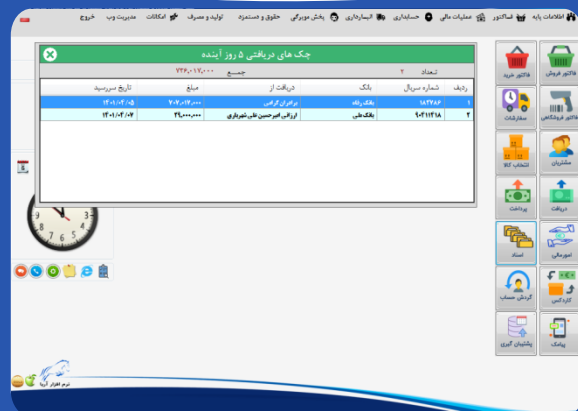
اطلاعات پایه فاکتور عملیات مالی حسابداری انبارداری پخش مویرگی حقوق و دستمزد تولید و مصرف امکانات مدیریت وب خروج

چک های دریافتی ۵ روز آینده

تعداد ۲ جمع ۷۳۶,۰۱۷,۰۰۰

| ردیف | شماره سریال | بانک | دریافت از | مبلغ | تاریخ سررسید |
|---|---|---|---|---|---|
| ۱ | ۱۸۳۲۶۶ | بانک رفاه | برادران کرامتی | ۷۰۷,۰۱۷,۰۰۰ | ۱۴۰۱/۰۴/۰۵ |
| ۲ | ۹۰۴۱۱۴۱۸ | بانک ملی | ارزانی امیرحسین علی شهرياری | ۲۹,۰۰۰,۰۰۰ | ۱۴۰۱/۰۴/۰۷ |

فاکتور فروش
فاکتور خرید
فاکتور فروشگاهی
سفارشات
مشتریان
انتخاب کالا
دریافت
پرداخت
امورمالی
اسناد
کاردکس
گردش حساب
پیامک
پشتیبان گیری

نرم افزار آریا